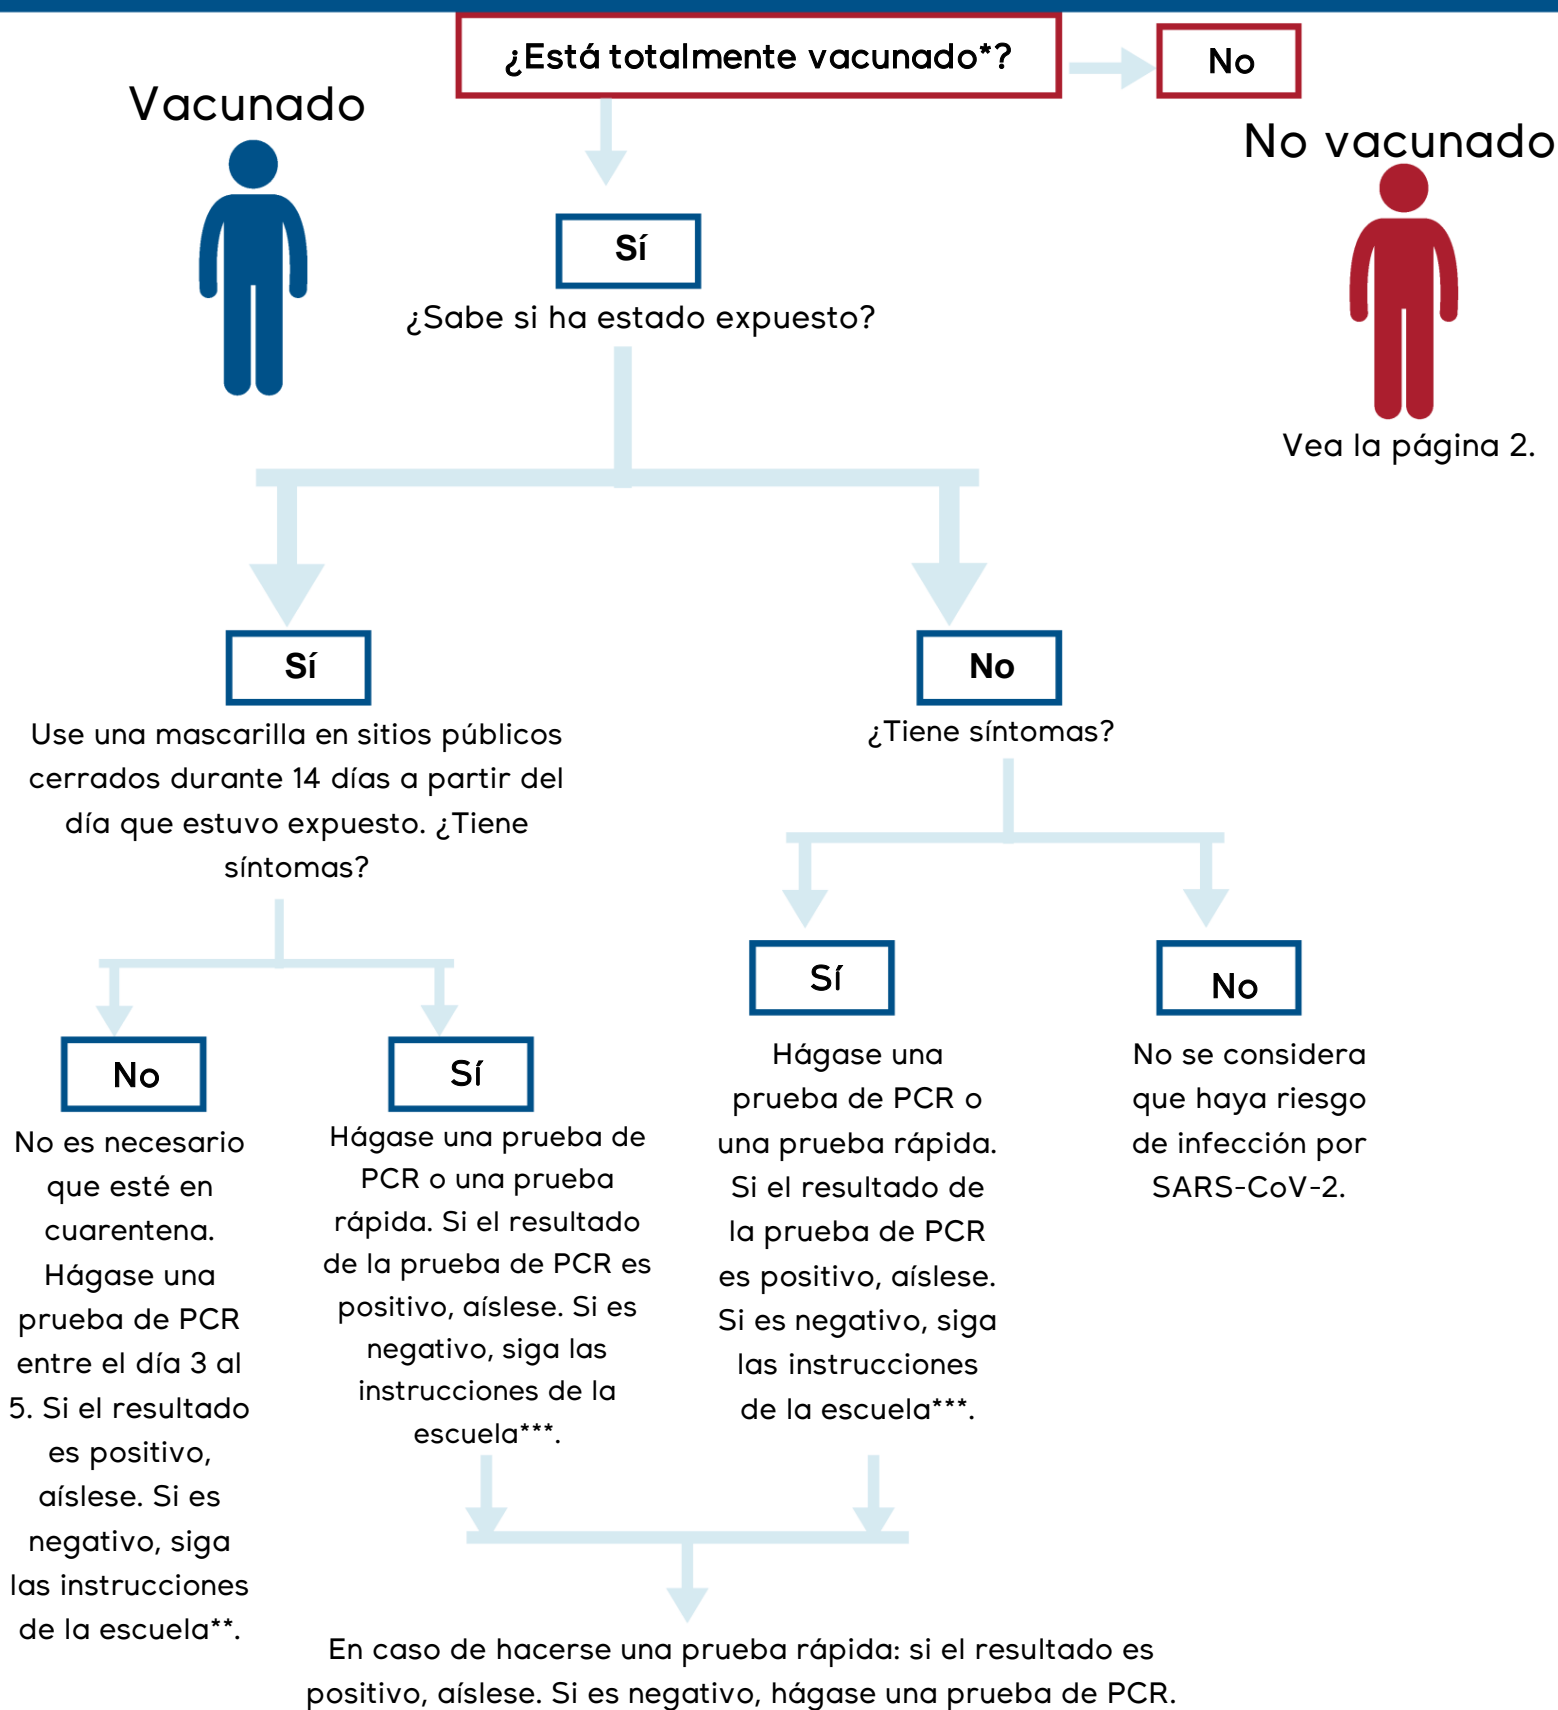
¿Está totalmente vacunado*?

No

Vacunado

No vacunado

Sí

¿Sabe si ha estado expuesto?

Vea la página 2.

Sí

Use una mascarilla en sitios públicos cerrados durante 14 días a partir del día que estuvo expuesto. ¿Tiene síntomas?

No

¿Tiene síntomas?

No

No es necesario que esté en cuarentena. Hágase una prueba de PCR entre el día 3 al 5. Si el resultado es positivo, aíslese. Si es negativo, siga las instrucciones de la escuela**.

Sí

Hágase una prueba de PCR o una prueba rápida. Si el resultado de la prueba de PCR es positivo, aíslese. Si es negativo, siga las instrucciones de la escuela***.

Sí

Hágase una prueba de PCR o una prueba rápida. Si el resultado de la prueba de PCR es positivo, aíslese. Si es negativo, siga las instrucciones de la escuela***.

No

No se considera que haya riesgo de infección por SARS-CoV-2.

En caso de hacerse una prueba rápida: si el resultado es positivo, aíslese. Si es negativo, hágase una prueba de PCR.